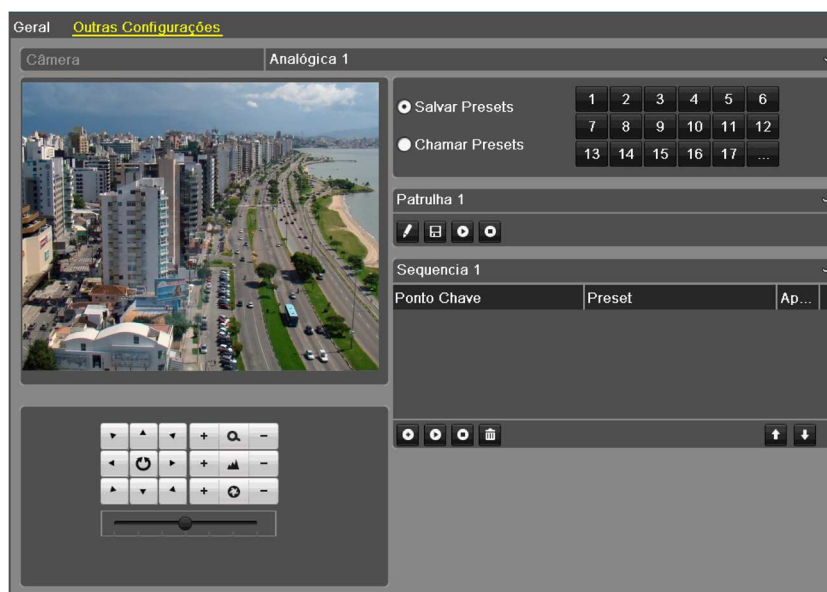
Geral Outras Configurações

Câmera Analógica 1

Salvar Presets
Chamar Presets

| 1 | 2 | 3 | 4 | 5 | 6 |
|---|---|---|---|---|---|
| 7 | 8 | 9 | 10 | 11 | 12 |
| 13 | 14 | 15 | 16 | 17 | ... |

Patrulha 1

Sequencia 1

| Ponto Chave | Preset | Ap... |
|---|---|---|